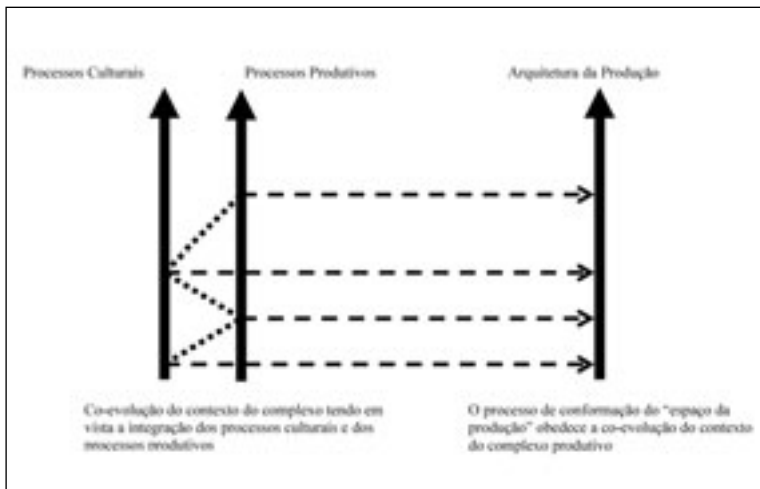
Processos Culturais

Processos Produtivos

Arquitetura da Produção

Co-evolução do contexto do complexo tendo em vista a integração dos processos culturais e dos processos produtivos

O processo de conformação do "espaço da produção" obedece a co-evolução do contexto do complexo produtivo